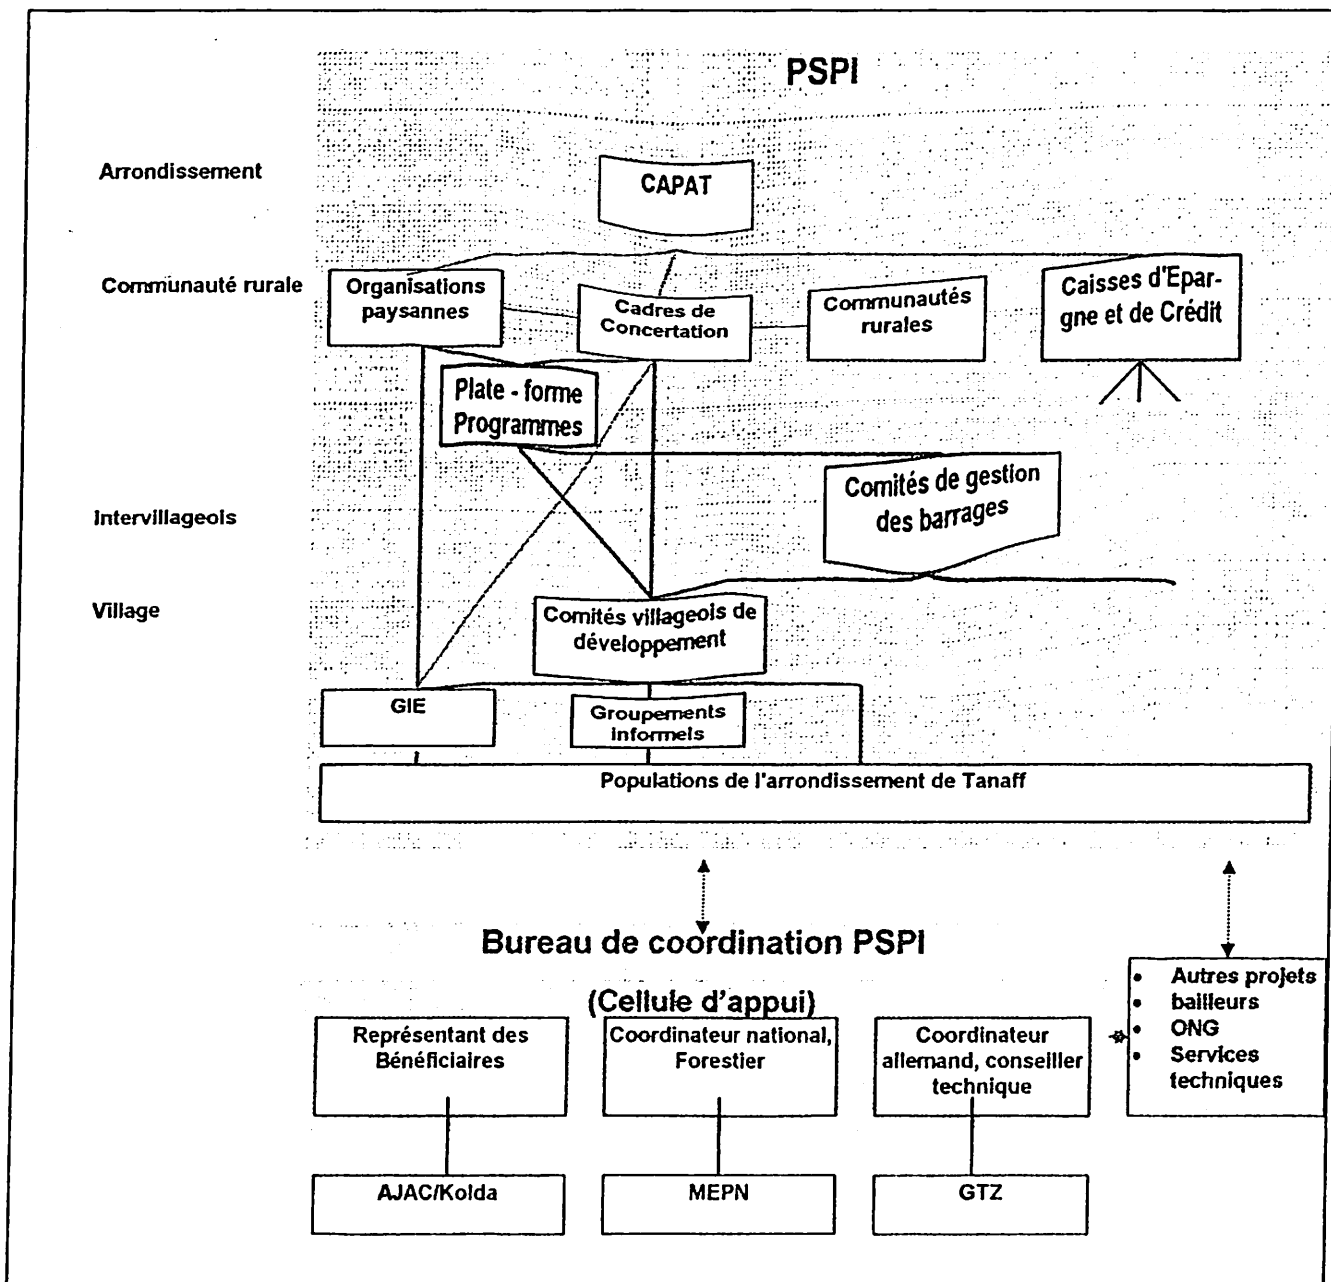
PSPI

Arrondissement

CAPAT

Communauté rurale

Organisations paysannes

Cadres de Concertation

Communautés rurales

Caisses d'Epargne et de Crédit

Plate - forme Programmes

Comités de gestion des barrages

Intervillageois

Village

Comités villageois de développement

GIE

Groupements informels

Populations de l'arrondissement de Tanaff

Bureau de coordination PSPI

(Cellule d'appui)

Représentant des Bénéficiaires

Coordinateur national, Forestier

Coordinateur allemand, conseiller technique

- Autres projets
- bailleurs
- ONG
- Services techniques

AJAC/Kolda

MEPN

GTZ